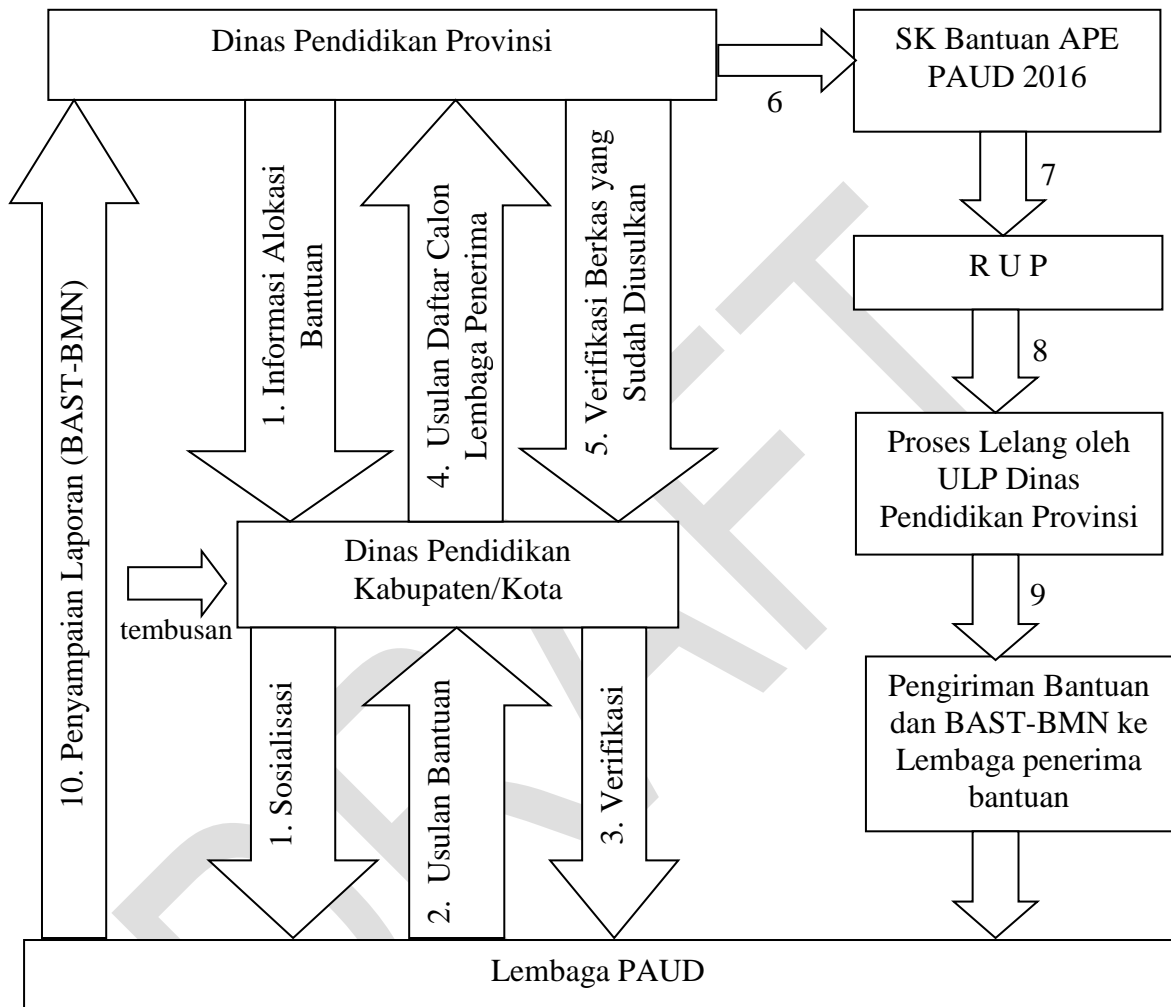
Dinas Pendidikan Provinsi

SK Bantuan APE PAUD 2016

6

1. Informasi Alokasi Bantuan

4. Usulan Daftar Calon Lembaga Penerima

5. Verifikasi Berkas yang Sudah Diusulkan

7

R U P

8

Proses Lelang oleh ULP Dinas Pendidikan Provinsi

10. Penyampaian Laporan (BAST-BMN)

Dinas Pendidikan Kabupaten/Kota

tembusan

9

1. Sosialisasi

2. Usulan Bantuan

3. Verifikasi

Pengiriman Bantuan dan BAST-BMN ke Lembaga penerima bantuan

Lembaga PAUD